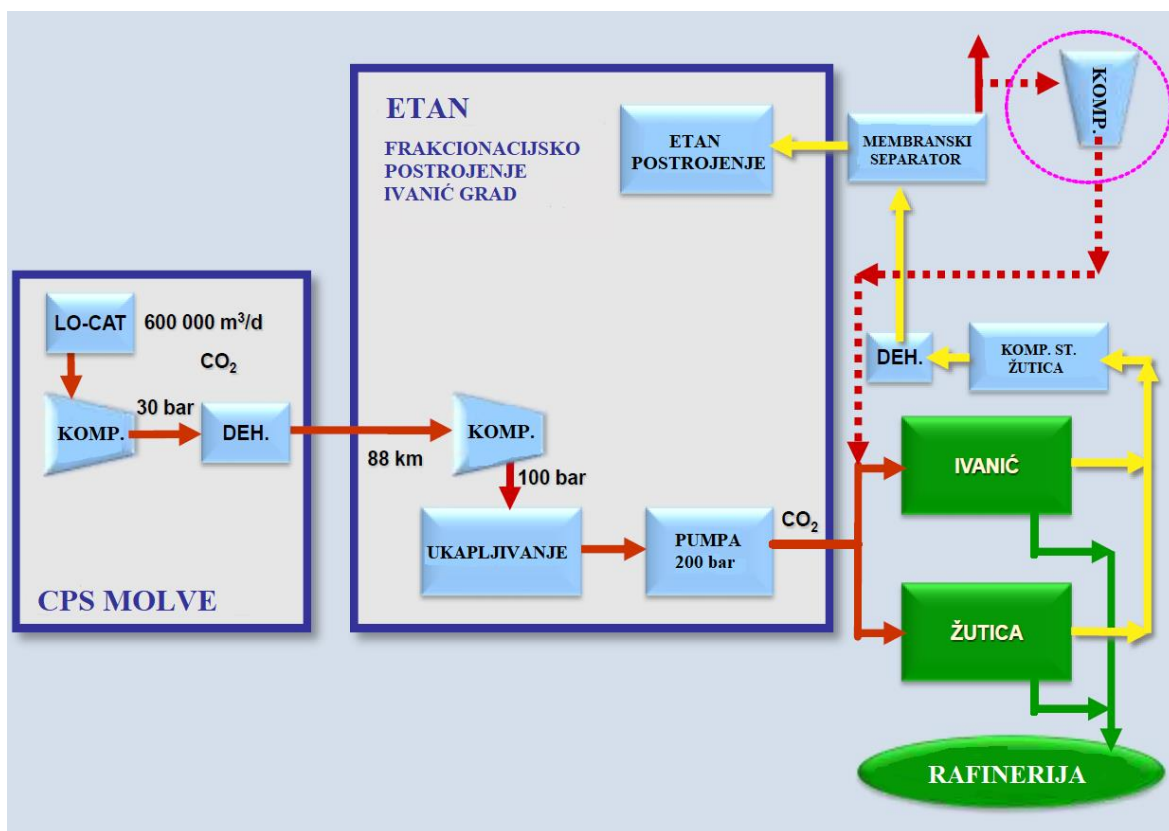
ETAN

FRAKCIONACIJSKO POSTROJENJE IVANIĆ GRAD

ETAN POSTROJENJE

MEMBRANSKI SEPARATOR

KOMP.

LO-CAT

600 000 m$^3$/d

$CO_2$

30 bar

KOMP.

DEH.

88 km

KOMP.

100 bar

UKAPLJIVANJE

PUMPA 200 bar

$CO_2$

DEH.

KOMP. ST. ŽUTICA

IVANIĆ

ŽUTICA

CPS MOLVE

RAFINERIJA